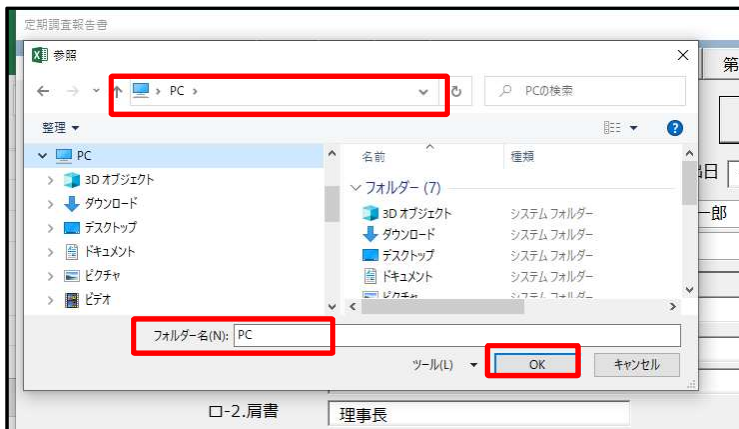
定期調査報告書

参照

PC ›

PCの検索

整理 ▾

PC
3D オブジェクト
ダウンロード
デスクトップ
ドキュメント
ピクチャ
ビデオ

| 名前 | 種類 |
|---|---|
| フォルダー (7) | |
| 3D オブジェクト | システム フォルダー |
| ダウンロード | システム フォルダー |
| デスクトップ | システム フォルダー |
| ドキュメント | システム フォルダー |
| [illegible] | システム フォルダー |

フォルダー名(N): PC

ツール(L) ▾

OK

キャンセル

第

日

一郎

ロ-2.肩書

理事長